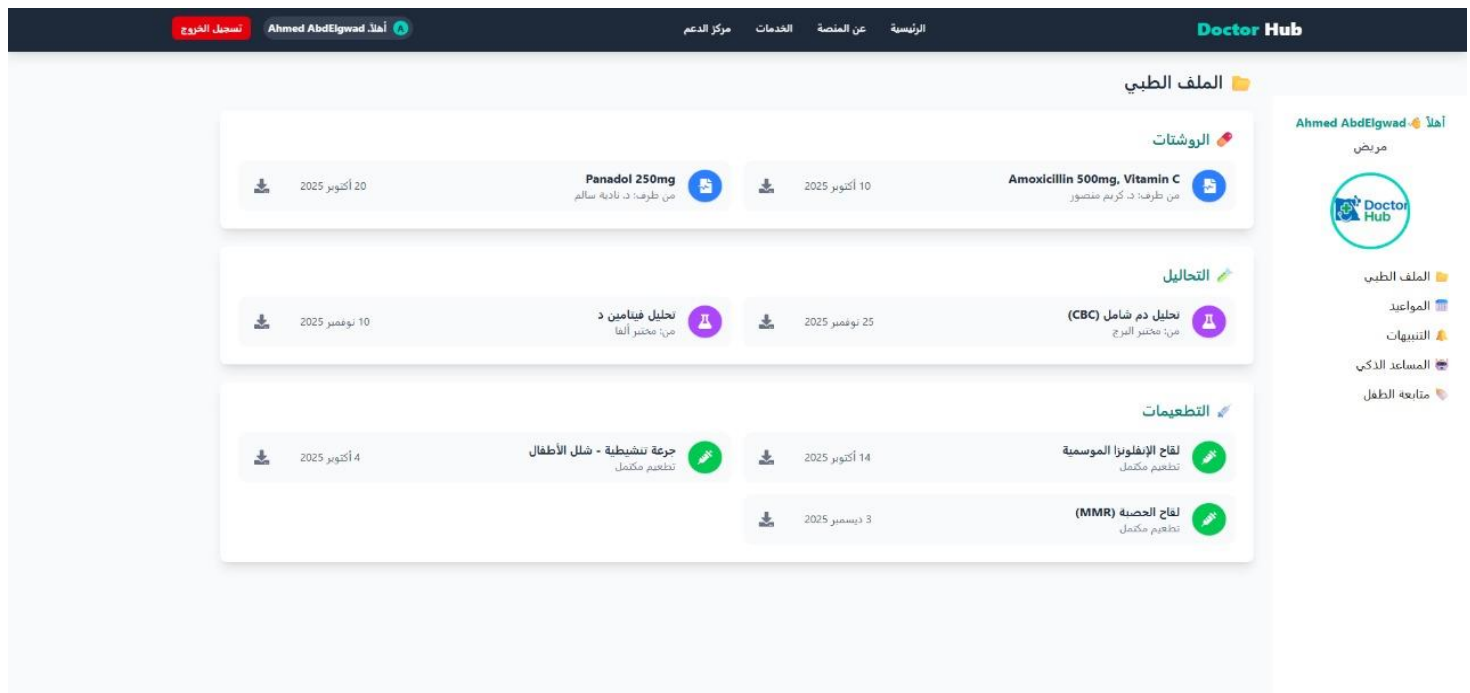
Doctor Hub

الرئيسية عن المنصة الخدمات مركز الدعم

A أهلاً Ahmed AbdElgwad تسجيل الخروج

أهلاً Ahmed AbdElgwad
مريض

Doctor Hub

الملف الطبي
المواعيد
التنبيهات
المساعد الذكي
متابعة الطفل

الملف الطبي

الروشتات

Amoxicillin 500mg, Vitamin C
من طرف: د. كريم منصور
10 أكتوبر 2025

Panadol 250mg
من طرف: د. نادية سالم
20 أكتوبر 2025

التحاليل

تحليل دم شامل (CBC)
من: مختبر البرج
25 نوفمبر 2025

تحليل فيتامين د
من: مختبر ألفا
10 نوفمبر 2025

التطعيمات

لقاح الإنفلونزا الموسمية
تطعيم مكتمل
14 أكتوبر 2025

جرعة تنشيطية - شلل الأطفال
تطعيم مكتمل
4 أكتوبر 2025

لقاح الحصبة (MMR)
تطعيم مكتمل
3 ديسمبر 2025